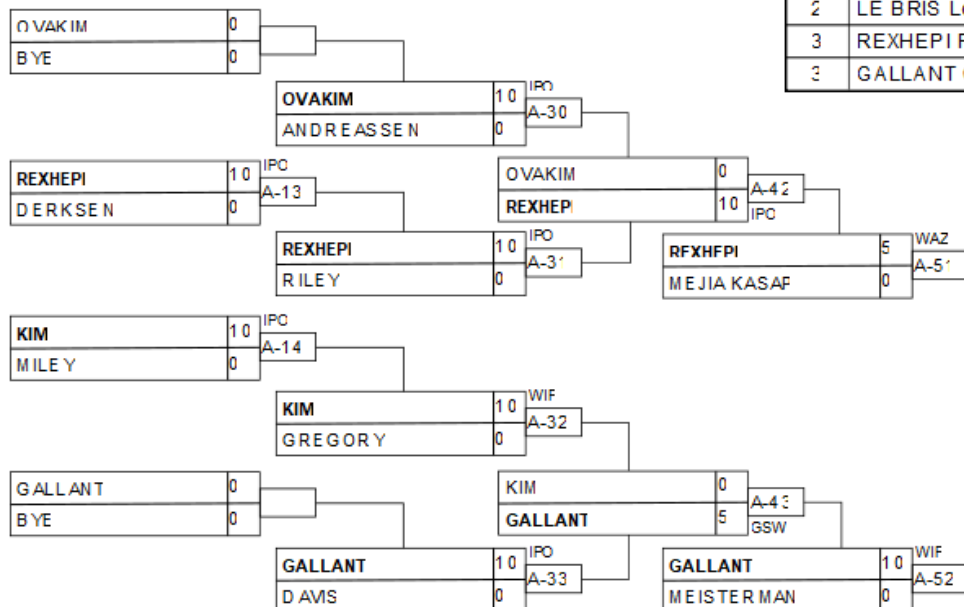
| 2 | LE BRIS L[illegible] |
|---|---|
| 3 | REXHEPI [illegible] |
| 3 | GALLANT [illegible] |

OVAKIM 0
BYE 0

OVAKIM 10
ANDREASSEN 0
IPO
A-30

REXHEPI 10
DERKSEN 0
IPO
A-13

OVAKIM 0
REXHEPI 10
A-42
IPO

REXHEPI 10
RILEY 0
IPO
A-31

REXHEPI 5
MEJIA KASAF 0
WAZ
A-51

KIM 10
MILEY 0
IPO
A-14

KIM 10
GREGORY 0
WIF
A-32

GALLANT 0
BYE 0

KIM 0
GALLANT 5
A-43
GSW

GALLANT 10
DAVIS 0
IPO
A-33

GALLANT 10
MEISTERMAN 0
WIF
A-52